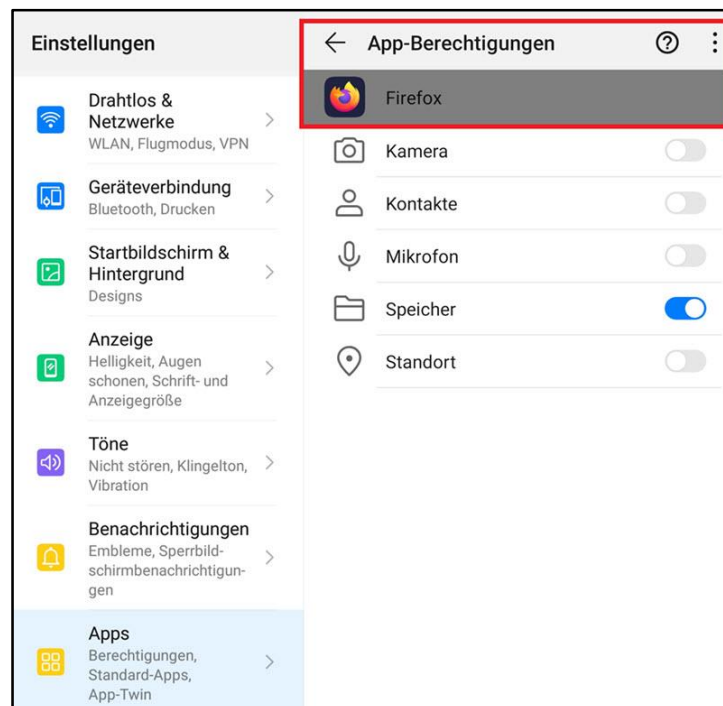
Einstellungen

Drahtlos & Netzwerke
WLAN, Flugmodus, VPN

Geräteverbindung
Bluetooth, Drucken

Startbildschirm & Hintergrund
Designs

Anzeige
Helligkeit, Augen schonen, Schrift- und Anzeigegröße

Töne
Nicht stören, Klingelton, Vibration

Benachrichtigungen
Embleme, Sperrbildschirmbenachrichtigungen

Apps
Berechtigungen, Standard-Apps, App-Twin

App-Berechtigungen

Firefox

Kamera

Kontakte

Mikrofon

Speicher

Standort